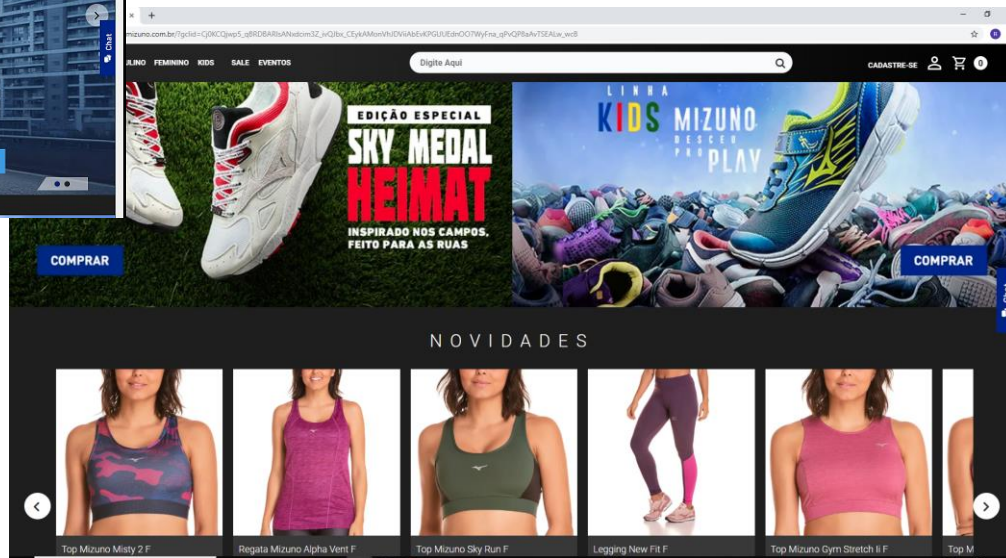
Chat

mizuno.com.br/?gclid=Cj0KCQjwp5_qBRDBARIsANxdcim3Z_ivQfbx_CEykAMonVhIDViiAbEvKPGUUEdnOO7WyFna_qPvQP8aAvTSEALw_wcB

ULINO FEMININO KIDS SALE EVENTOS

Digite Aqui

CADASTRE-SE

0

EDIÇÃO ESPECIAL
SKY MEDAL
HEIMAT
INSPIRADO NOS CAMPOS, FEITO PARA AS RUAS

COMPRAR

LINHA
KIDS MIZUNO
DESCER PRO PLAY

COMPRAR

NOVIDADES

Top Mizuno Misty 2 F

Regata Mizuno Alpha Vent F

Top Mizuno Sky Run F

Legging New Fit F

Top Mizuno Gym Stretch Ii F

Top M